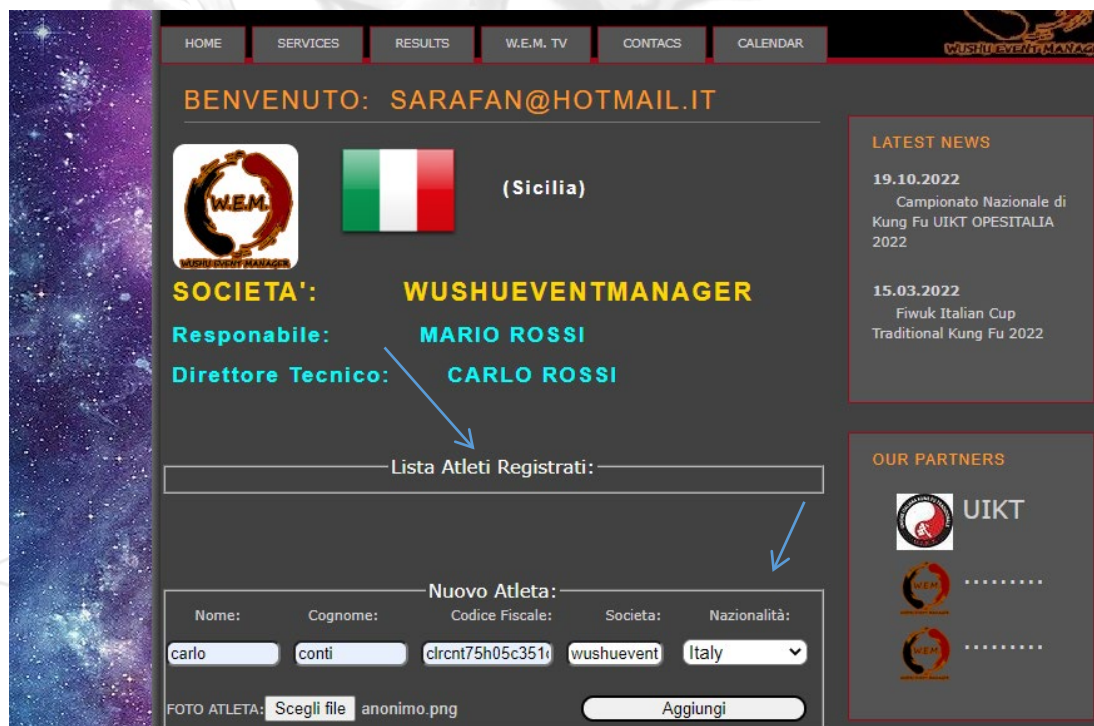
HOME SERVICES RESULTS W.E.M. TV CONTACS CALENDAR

WUSHU EVENT MANAGER

BENVENUTO: SARAFAN@HOTMAIL.IT

W.E.M.
WUSHU EVENT MANAGER

(Sicilia)

SOCIETA': WUSHUEVENTMANAGER

Responabile: MARIO ROSSI

Direttore Tecnico: CARLO ROSSI

Lista Atleti Registrati:

Nuovo Atleta:

| Nome: | Cognome: | Codice Fiscale: | Societa: | Nazionalità: |
|---|---|---|---|---|
| carlo | conti | clrcnt75h05c351 | wushuevent | Italy |

FOTO ATLETA: Scegli file anonimo.png Aggiungi

LATEST NEWS

19.10.2022
Campionato Nazionale di Kung Fu UIKT OPESITALIA 2022

15.03.2022
Fiwuk Italian Cup Traditional Kung Fu 2022

OUR PARTNERS

UIKT

.........

.........